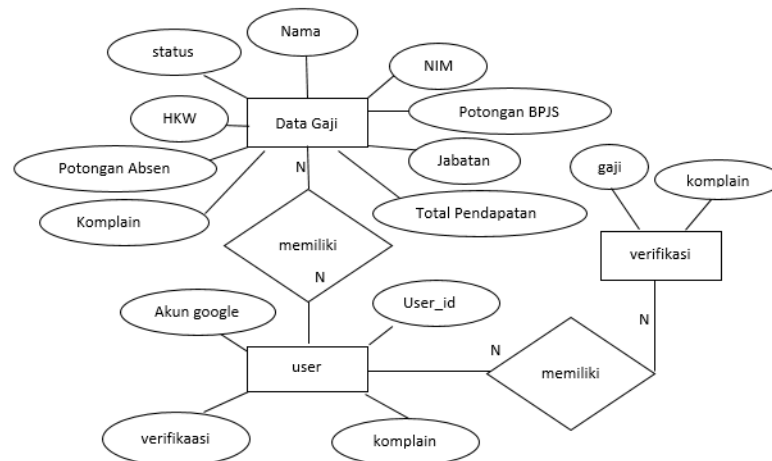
Nama

status

NIM

HKW

Data Gaji

Potongan BPJS

Potongan Absen

N

Jabatan

gaji

komplain

Komplain

Total Pendapatan

memiliki

verifikasi

N

Akun google

User_id

N

N

user

memiliki

verifikaasi

komplain